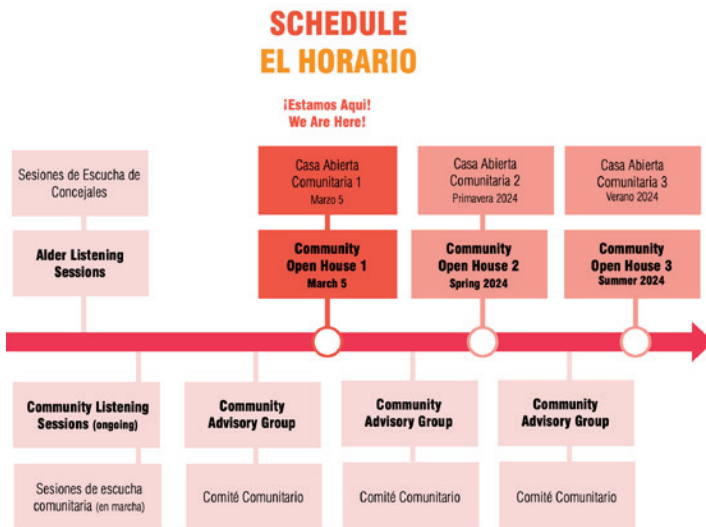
SCHEDULE
EL HORARIO

¡Estamos Aqui!
We Are Here!

Sesiones de Escucha de Concejales

Alder Listening Sessions

Casa Abierta Comunitaria 1
Marzo 5

Community Open House 1
March 5

Casa Abierta Comunitaria 2
Primavera 2024

Community Open House 2
Spring 2024

Casa Abierta Comunitaria 3
Verano 2024

Community Open House 3
Summer 2024

Community Listening Sessions (ongoing)

Sesiones de escucha comunitaria (en marcha)

Community Advisory Group

Comité Comunitario

Community Advisory Group

Comité Comunitario

Community Advisory Group

Comité Comunitario